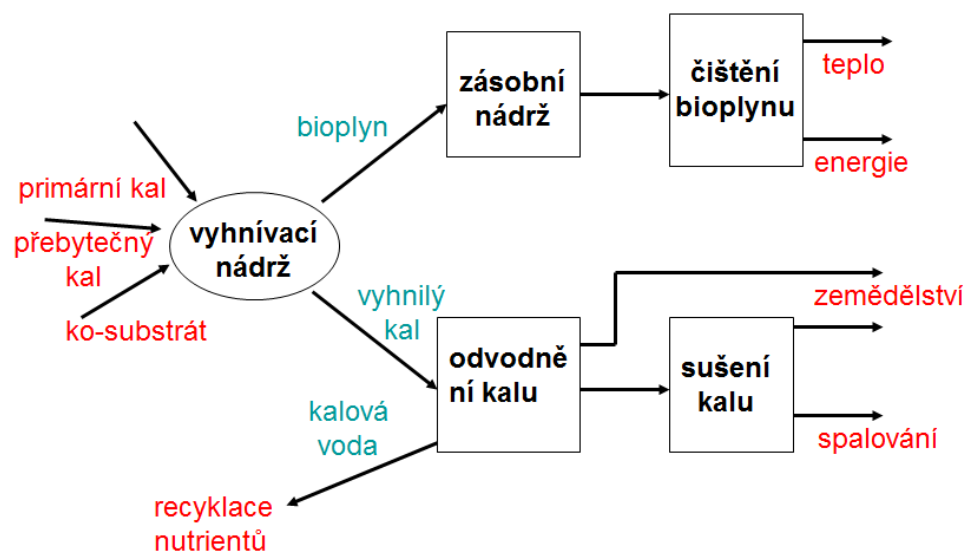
primární kal

přebytečný kal

ko-substrát

vyhnívací nádrž

bioplyn

zásobní nádrž

čištění bioplynu

teplo

energie

vyhnilý kal

odvodnění kalu

zemědělství

sušení kalu

spalování

kalová voda

recyklace nutrientů